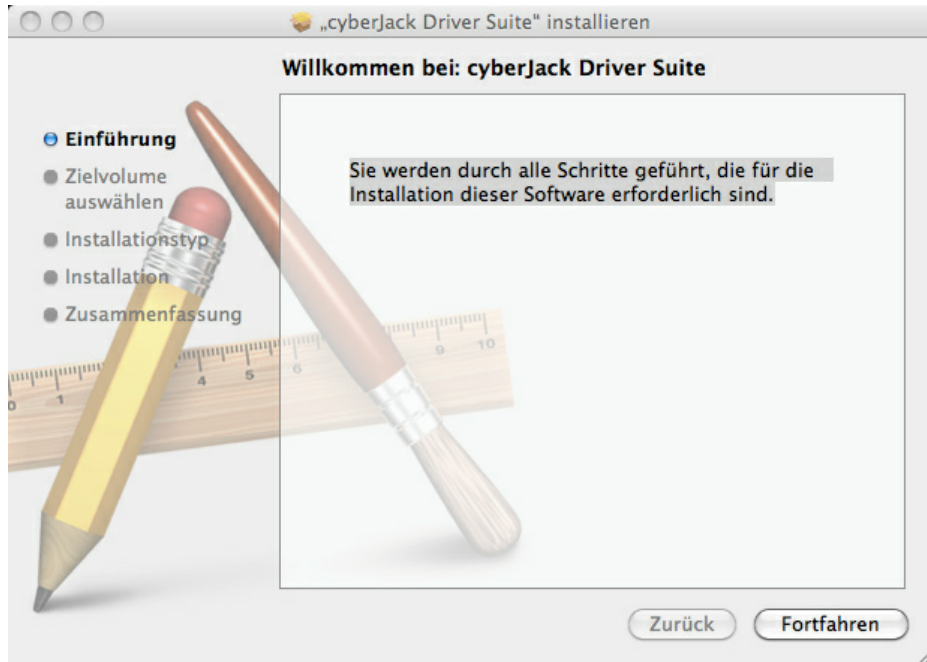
„cyberJack Driver Suite" installieren

Willkommen bei: cyberJack Driver Suite

Einführung
Zielvolume auswählen
Installationstyp
Installation
Zusammenfassung

Sie werden durch alle Schritte geführt, die für die Installation dieser Software erforderlich sind.

0 1 4 5 6 9 10

Zurück
Fortfahren